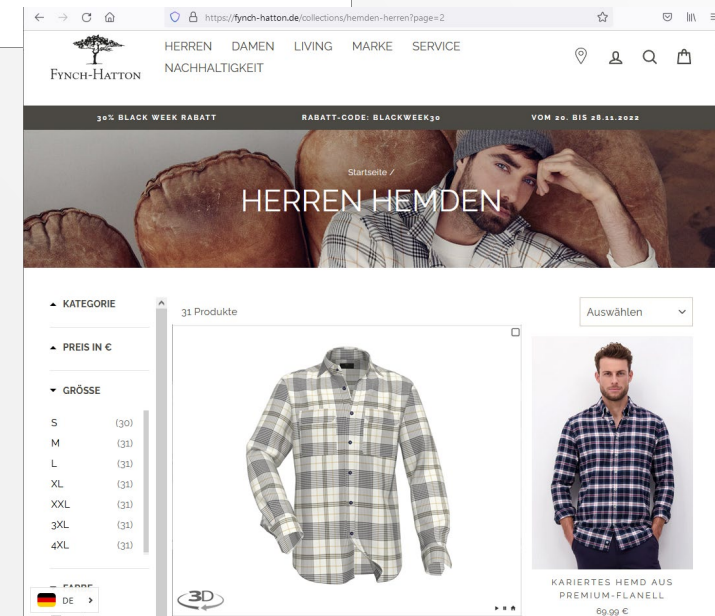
https://fynch-hatton.de/collections/hemden-herren?page=2

FYNCH-HATTON

HERREN DAMEN LIVING MARKE SERVICE
NACHHALTIGKEIT

30% BLACK WEEK RABATT RABATT-CODE: BLACKWEEK30 VOM 20. BIS 28.11.2022

Startseite /

HERREN HEMDEN

▲ KATEGORIE

▲ PREIS IN €

▼ GRÖSSE

| | |
|---|---|
| S | (30) |
| M | (31) |
| L | (31) |
| XL | (31) |
| XXL | (31) |
| 3XL | (31) |
| 4XL | (31) |

▼ FARBE

DE >

31 Produkte

Auswählen

3D

KARIERTES HEMD AUS PREMIUM-FLANELL
69,99 €